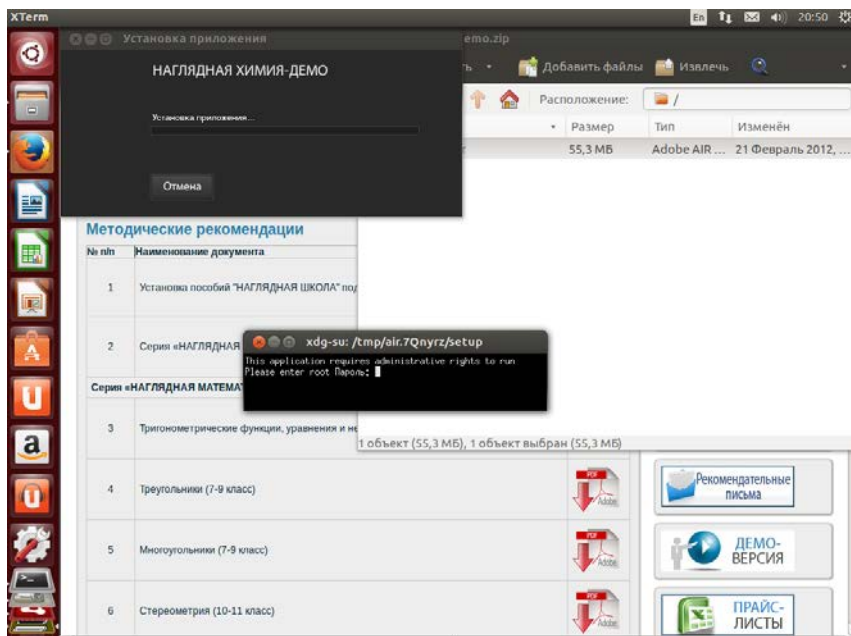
XTerm

En 20:50

Установка приложения

emo.zip

НАГЛЯДНАЯ ХИМИЯ-ДЕМО

Установка приложения...

Отмена

Добавить файлы Извлечь

Расположение: /

Размер Тип Изменён

55,3 МБ Adobe AIR ... 21 Февраль 2012, ...

Методические рекомендации

| № п/п | Наименование документа |
|---|---|
| 1 | Установка пособий "НАГЛЯДНАЯ ШКОЛА" под |
| 2 | Серия «НАГЛЯДНАЯ |
| Серия «НАГЛЯДНАЯ МАТЕМАТ | |
| 3 | Тригонометрические функции, уравнения и не |
| 4 | Треугольники (7-9 класс) |
| 5 | Многоугольники (7-9 класс) |
| 6 | Стереометрия (10-11 класс) |

xdg-su: /tmp/air.7Qnyrz/setup

This application requires administrative rights to run
Please enter root Пароль:

1 объект (55,3 МБ), 1 объект выбран (55,3 МБ)

PDF Adobe

Рекомендательные письма

ДЕМО-ВЕРСИЯ

ПРАЙС-ЛИСТЫ